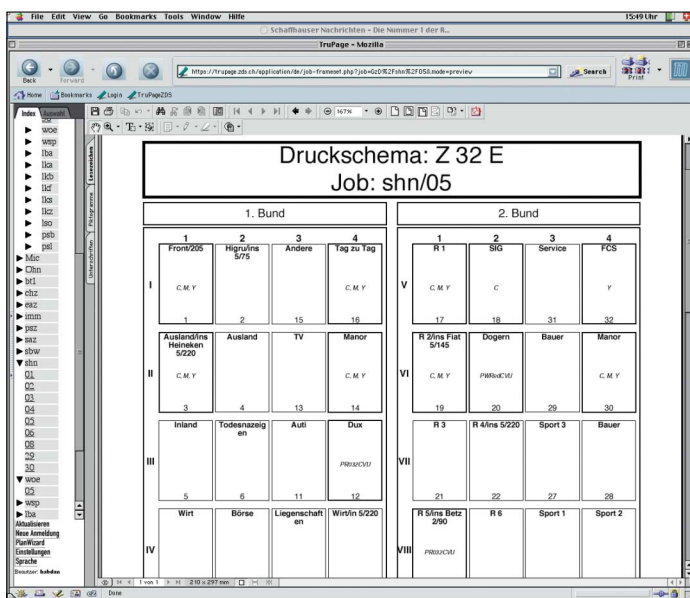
File Edit View Go Bookmarks Tools Window Hilfe
15:49 Uhr
Schaffhauser Nachrichten - Die Nummer 1 der R...
TruPage - Mozilla
Back Forward
https://trupage.zds.ch/application/de/job-frameset.php?job=GzD%2Fshn%2F05&mode=preview
Search
Print
Home Bookmarks Login TruPageZDS
Index Auswahl
woe
wsp
lba
lka
lkb
lkf
lku
lkz
lso
psb
psl
Mic
Ohn
bt1
chz
eaz
imm
psz
saz
sbw
shn
01
02
03
04
05
06
08
29
30
woe
05
wsp
lba
Aktualisieren
Neue Anmeldung
PlanWizard
Einstellungen
Sprache
Benutzer: hdn
Lesezeichen
Piktogramme
Unterschriften
167%

Druckschema: Z 32 E
Job: shn/05

1. Bund

| | 1 | 2 | 3 | 4 |
|---|---|---|---|---|
| I | Front/205<br>C, M, Y<br>1 | Higru/ins 5/75<br>2 | Andere<br>15 | Tag zu Tag<br>C, M, Y<br>16 |
| II | Ausland/ins Heineken 5/220<br>C, M, Y<br>3 | Ausland<br>4 | TV<br>13 | Manor<br>C, M, Y<br>14 |
| III | Inland<br>5 | Todesnazeigen<br>6 | Auti<br>11 | Dux<br>PR032CVU<br>12 |
| IV | Wirt | Börse | Liegenschaften | Wirt/in 5/220 |

2. Bund

| | 1 | 2 | 3 | 4 |
|---|---|---|---|---|
| V | R 1<br>C, M, Y<br>17 | SIG<br>C<br>18 | Service<br>31 | FCS<br>Y<br>32 |
| VI | R 2/ins Fiat 5/145<br>C, M, Y<br>19 | Dogern<br>PWRedCVU<br>20 | Bauer<br>29 | Manor<br>C, M, Y<br>30 |
| VII | R 3<br>21 | R 4/ins 5/220<br>22 | Sport 3<br>27 | Bauer<br>28 |
| VIII | R 5/ins Betz 2/90<br>PR032CVU | R 6 | Sport 1 | Sport 2 |

1 von 1
210 x 297 mm
Done